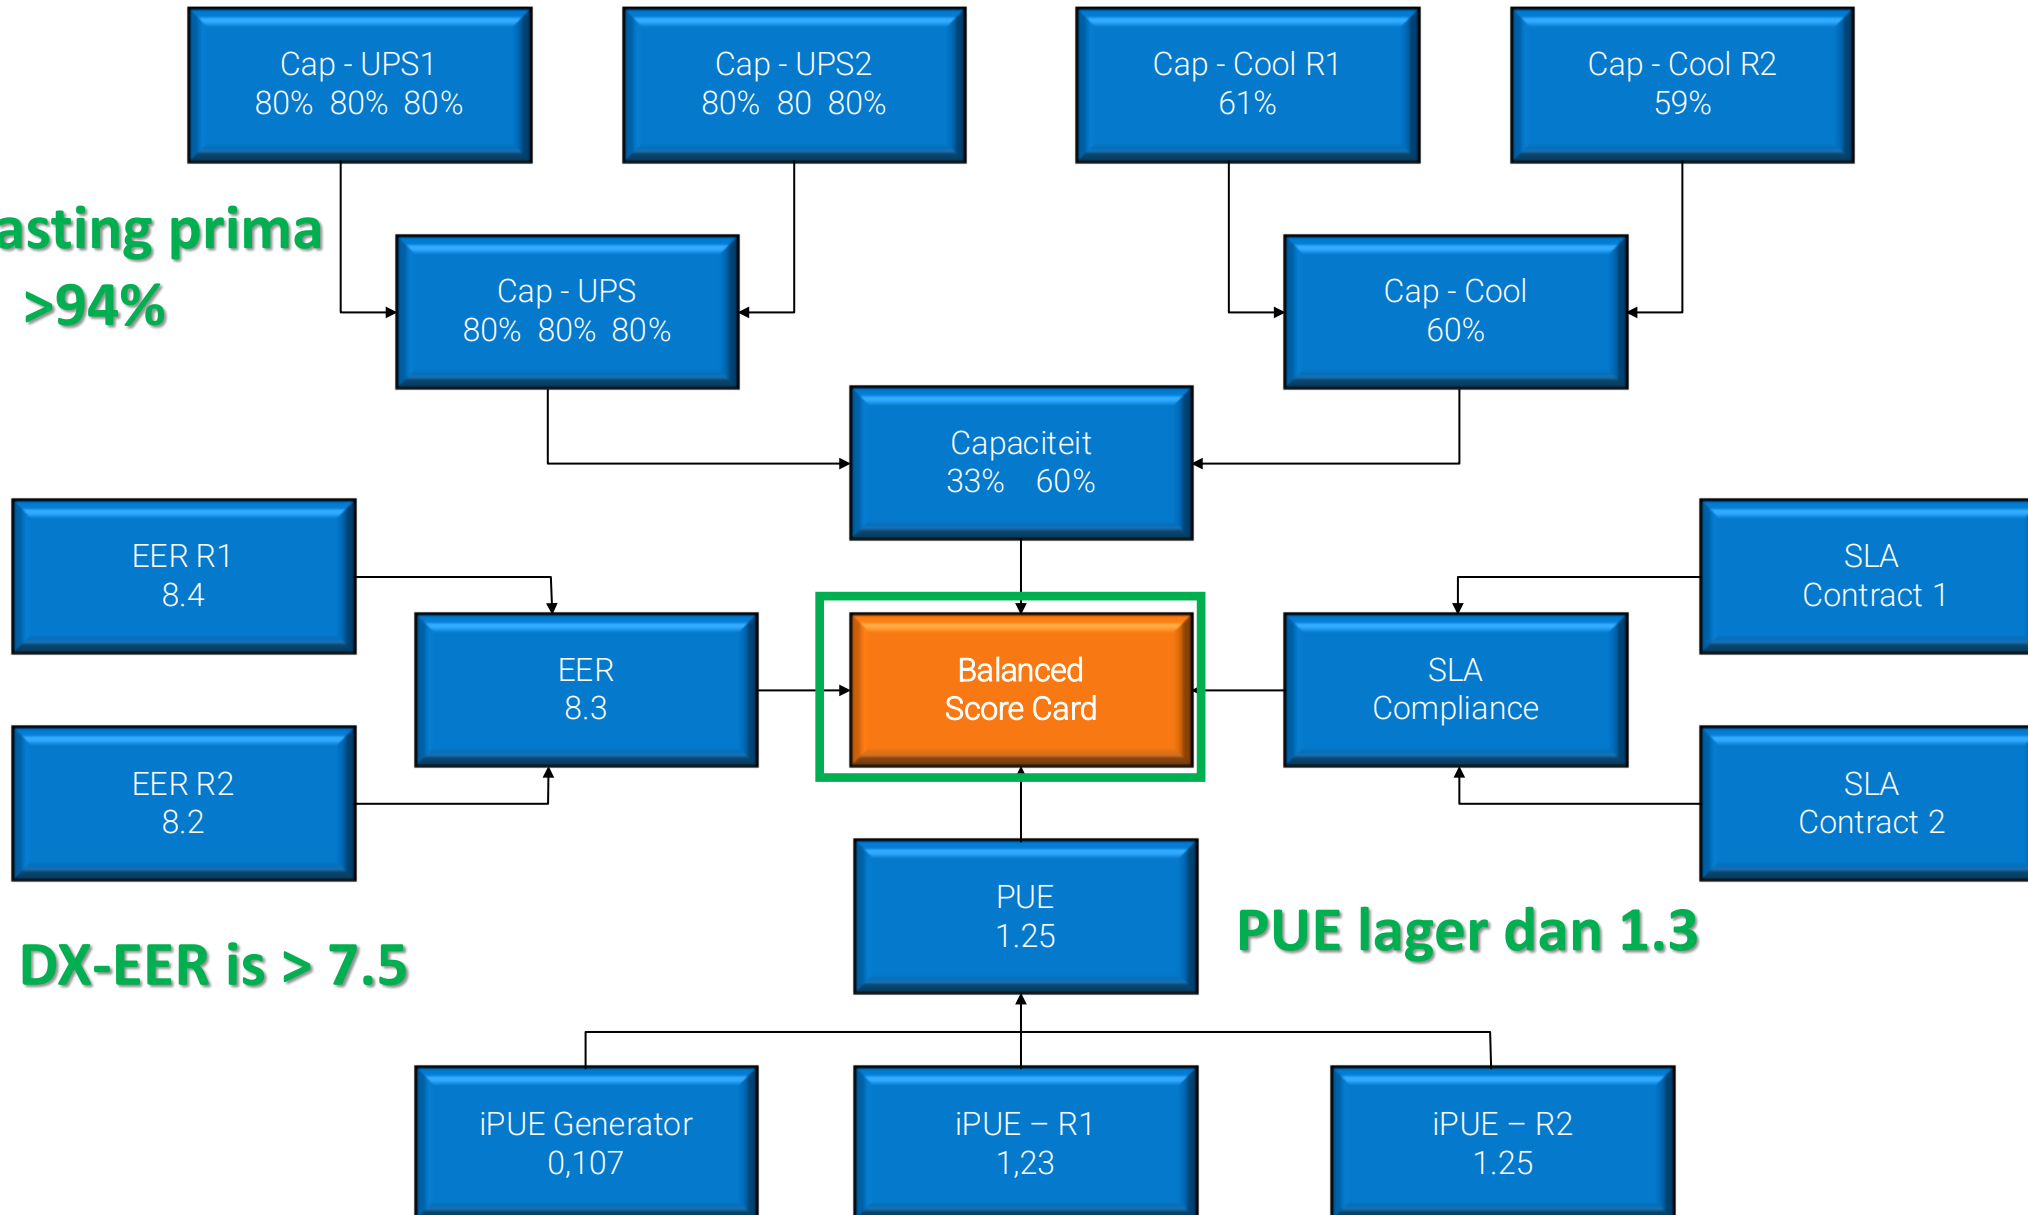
Cap - UPS1
80% 80% 80%

Cap - UPS2
80% 80 80%

Cap - Cool R1
61%

Cap - Cool R2
59%

asting prima
>94%

Cap - UPS
80% 80% 80%

Cap - Cool
60%

Capaciteit
33% 60%

EER R1
8.4

SLA
Contract 1

EER
8.3

Balanced
Score Card

SLA
Compliance

EER R2
8.2

SLA
Contract 2

PUE
1.25

PUE lager dan 1.3

DX-EER is > 7.5

iPUE Generator
0,107

iPUE – R1
1,23

iPUE – R2
1.25